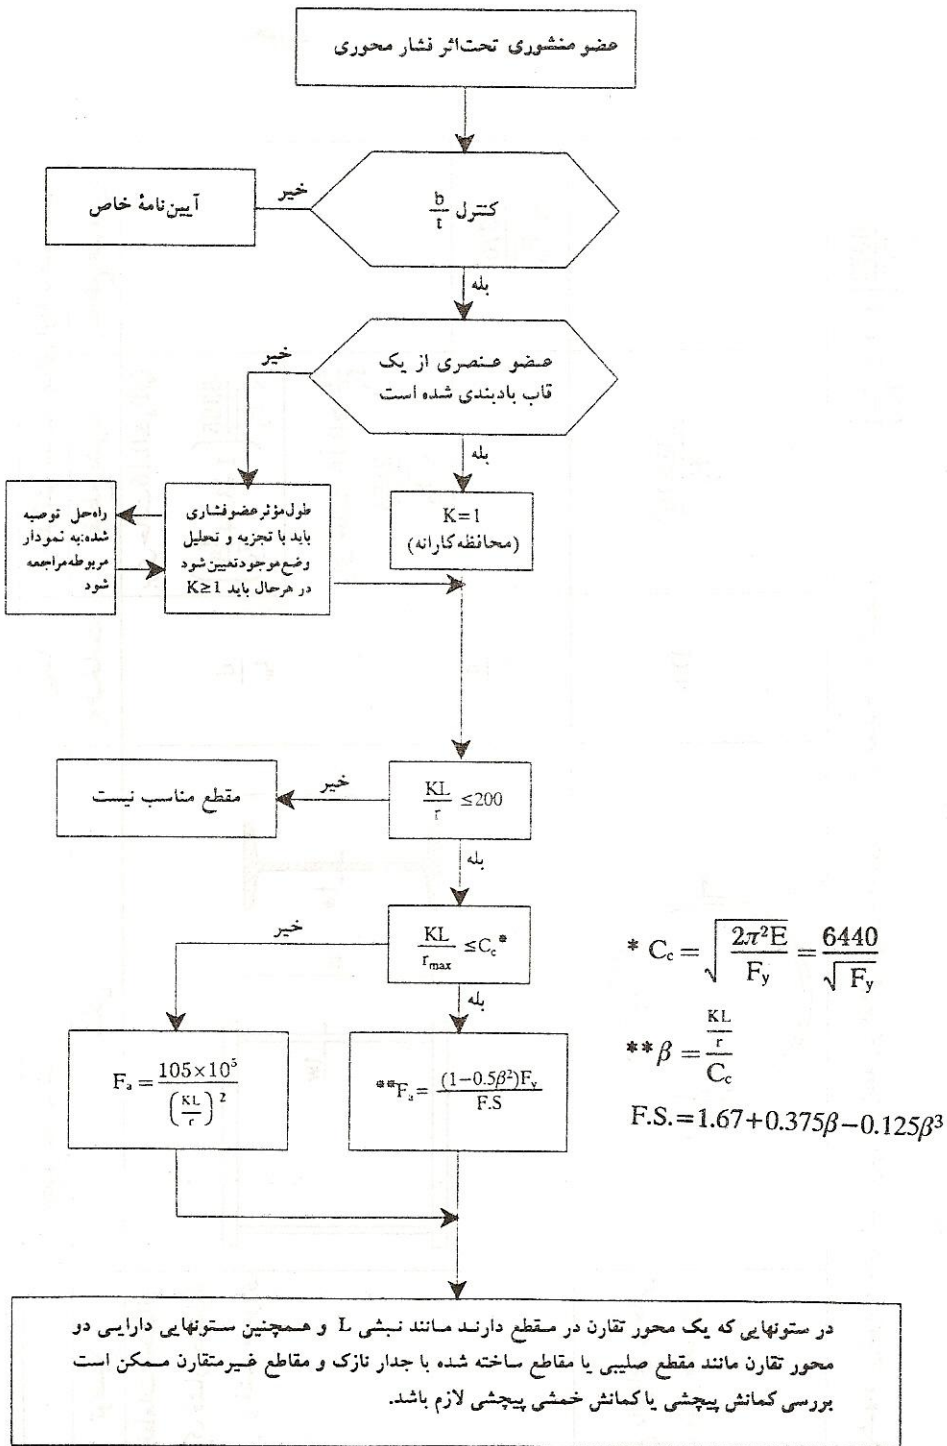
عضو منشوری تحت‌اثر فشار محوری

کنترل $\frac{b}{t}$

خیر

آیین‌نامهٔ خاص

بله

عضو عنصری از یک قاب بادبندی شده است

خیر

بله

$K=1$
(محافظه‌کارانه)

طول‌مؤثر عضوفشاری باید با تجزیه و تحلیل وضع‌موجودتعیین‌شود در هرحال باید $K\geq1$

راه‌حل توصیه شده:به نمودار مربوطه‌مراجعه شود

$\frac{KL}{r}\leq200$

خیر

مقطع مناسب نیست

بله

$\frac{KL}{r_{max}}\leq C_c{}^*$

خیر

بله

$F_a=\frac{105\times10^5}{\left(\frac{KL}{r}\right)^2}$

$^{**}F_a=\frac{(1-0.5\beta^2)F_y}{F.S}$

$^*\ C_c=\sqrt{\frac{2\pi^2E}{F_y}}=\frac{6440}{\sqrt{F_y}}$

$^{**}\beta=\frac{\frac{KL}{r}}{C_c}$

$F.S.=1.67+0.375\beta-0.125\beta^3$

در ستونهایی که یک محور تقارن در مقطع دارند مانند نبشی L و همچنین ستونهایی دارایی دو محور تقارن مانند مقطع صلیبی یا مقاطع ساخته شده با جدار نازک و مقاطع غیرمتقارن ممکن است بررسی کمانش پیچشی یا کمانش خمشی پیچشی لازم باشد.